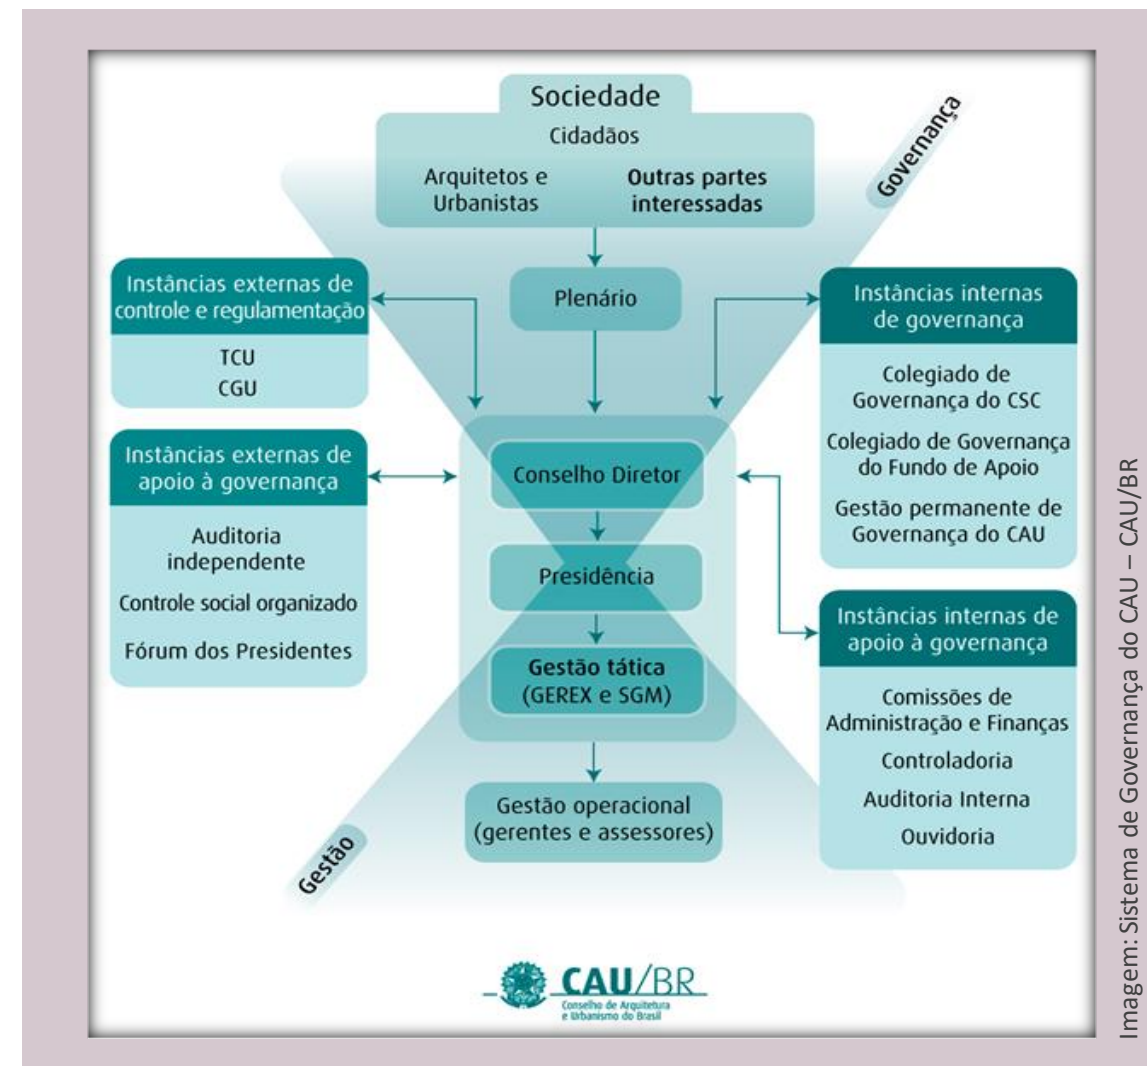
Sociedade
Cidadãos
Arquitetos e Urbanistas
Outras partes interessadas

Governança

Plenário

Instâncias externas de controle e regulamentação
TCU
CGU

Instâncias internas de governança
Colegiado de Governança do CSC
Colegiado de Governança do Fundo de Apoio
Gestão permanente de Governança do CAU

Instâncias externas de apoio à governança
Auditoria independente
Controle social organizado
Fórum dos Presidentes

Conselho Diretor
Presidência
Gestão tática (GEREX e SGM)

Instâncias internas de apoio à governança
Comissões de Administração e Finanças
Controladoria
Auditoria Interna
Ouvidoria

Gestão operacional (gerentes e assessores)

Gestão

CAU/BR
Conselho de Arquitetura e Urbanismo do Brasil

Imagem: Sistema de Governança do CAU – CAU/BR